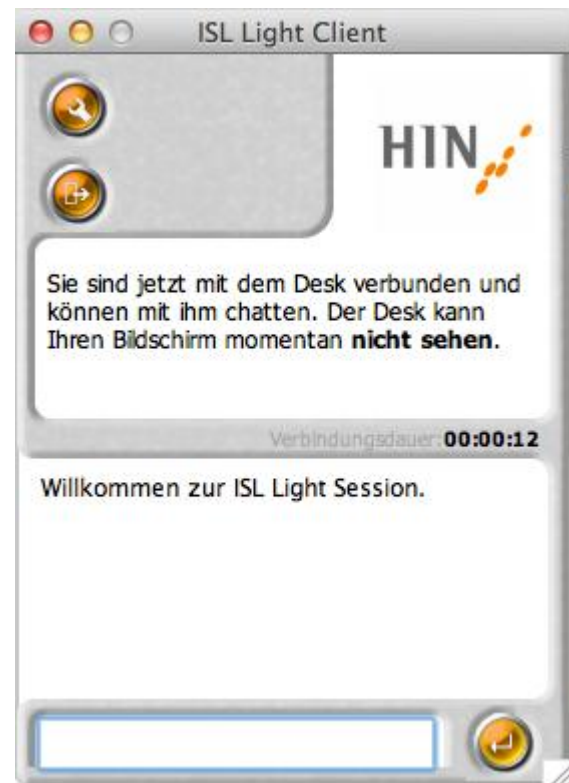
ISL Light Client

HIN

Sie sind jetzt mit dem Desk verbunden und können mit ihm chatten. Der Desk kann Ihren Bildschirm momentan **nicht sehen**.

Verbindungsdauer: 00:00:12

Willkommen zur ISL Light Session.